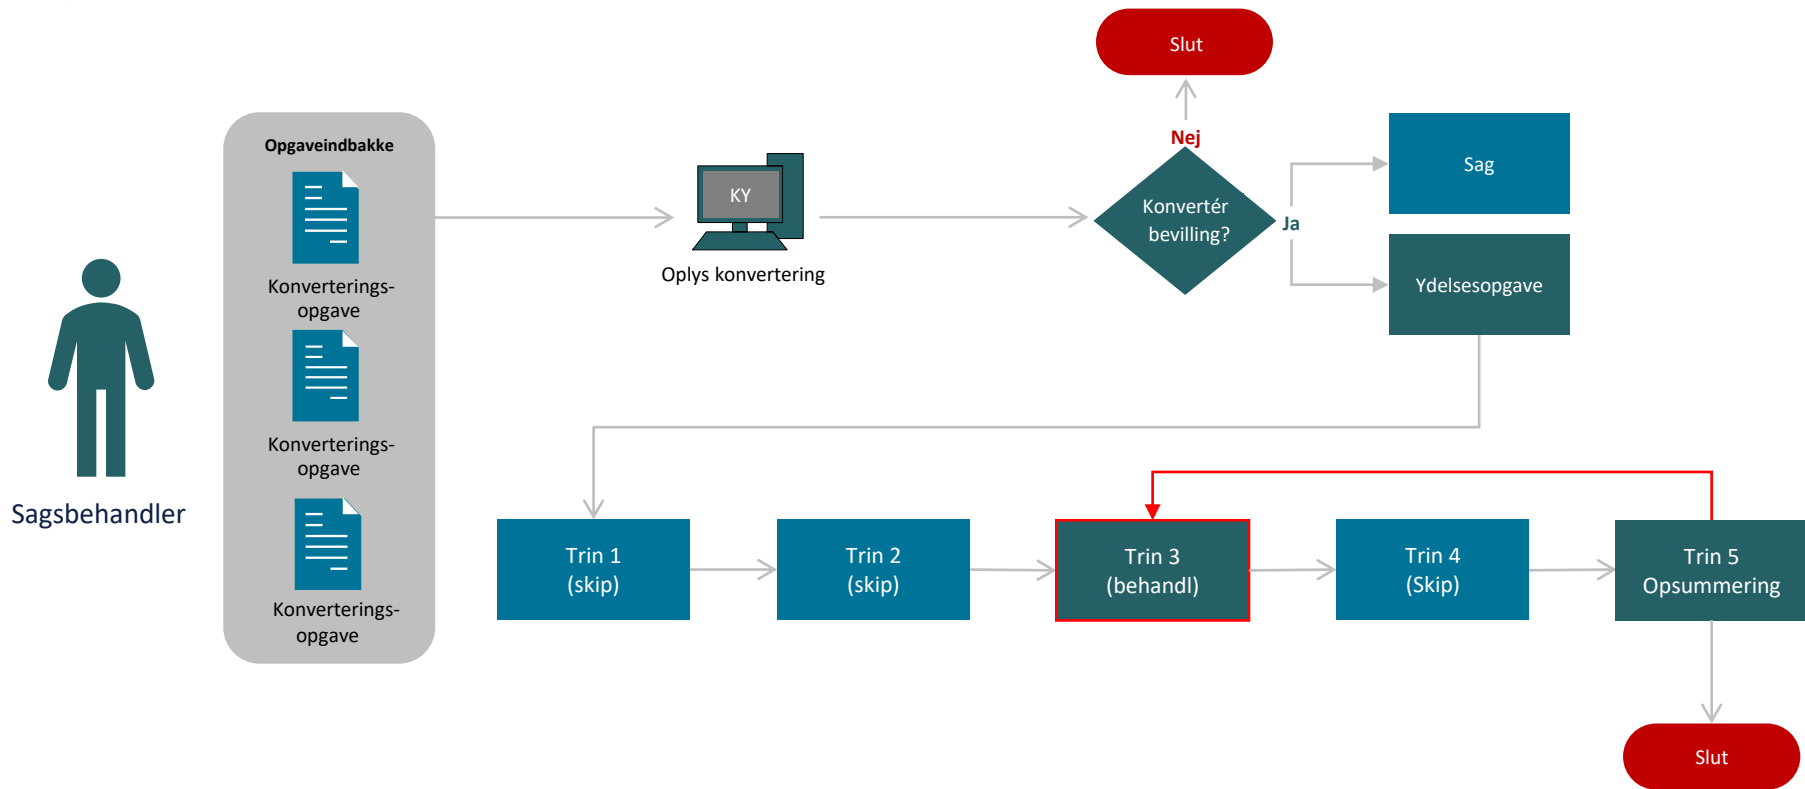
Sagsbehandler

Opgaveindbakke

Konverterings-opgave

Konverterings-opgave

Konverterings-opgave

KY

Oplys konvertering

Slut

Nej

Konvertér bevilling?

Ja

Sag

Ydelsesopgave

Trin 1 (skip)

Trin 2 (skip)

Trin 3 (behandl)

Trin 4 (Skip)

Trin 5 Opsummering

Slut